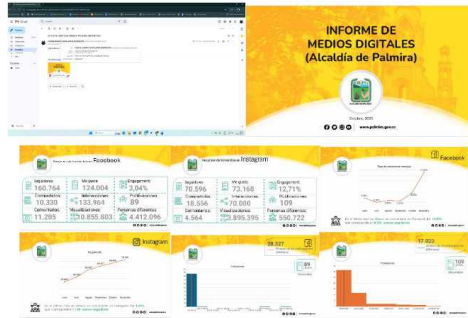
INFORME DE MEDIOS DIGITALES (Alcaldía de Palmira)

Octubre 2023

www.palmira.gov.co

Facebook

Seguidores 160.764
Alcance 124.004
Engagement 2,94%
Compartidos 10.333
Interacciones 133.964
Publicaciones 89
Comentarios 11.295
Visualizaciones 6.855.803
Personas Alcanzadas 4.412.096

Instagram

Seguidores 70.596
Alcance 73.168
Engagement 12,71%
Compartidos 18.556
Interacciones 70.000
Publicaciones 109
Comentarios 4.564
Visualizaciones 3.895.395
Personas Alcanzadas 550.722

Facebook

Instagram

28.327

89

17.923

109